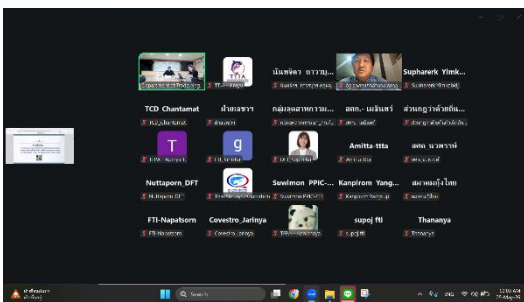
นันทพัตร ถาวรบุ...

Supharerk Yimk...

TCD Chantamat

ฝ่ายเลขาฯ

กลุ่มอุตสาหกรรม...

สอท.- มณีเนตร

ส่วนกฎว่าด้วยสิน...

T

g

Amitta-ttta

สอท. นวพรรษ์

Nuttaporn_DFT

Sewimon_PPIC-...

Kanpirom Yang...

สมาคมกุ้งไทย

FTI-Napatsorn

Covestro_Jarinya

supoj fti

Thananya

Search